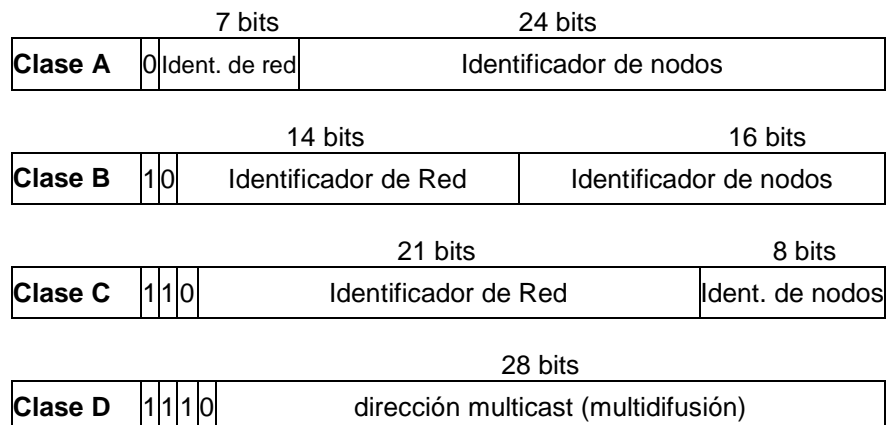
7 bits | 24 bits

| Clase A | 0 | Ident. de red | Identificador de nodos |
|---|---|---|---|

14 bits | 16 bits

| Clase B | 1 | 0 | Identificador de Red | Identificador de nodos |
|---|---|---|---|---|

21 bits | 8 bits

| Clase C | 1 | 1 | 0 | Identificador de Red | Ident. de nodos |
|---|---|---|---|---|---|

28 bits

| Clase D | 1 | 1 | 1 | 0 | dirección multicast (multidifusión) |
|---|---|---|---|---|---|